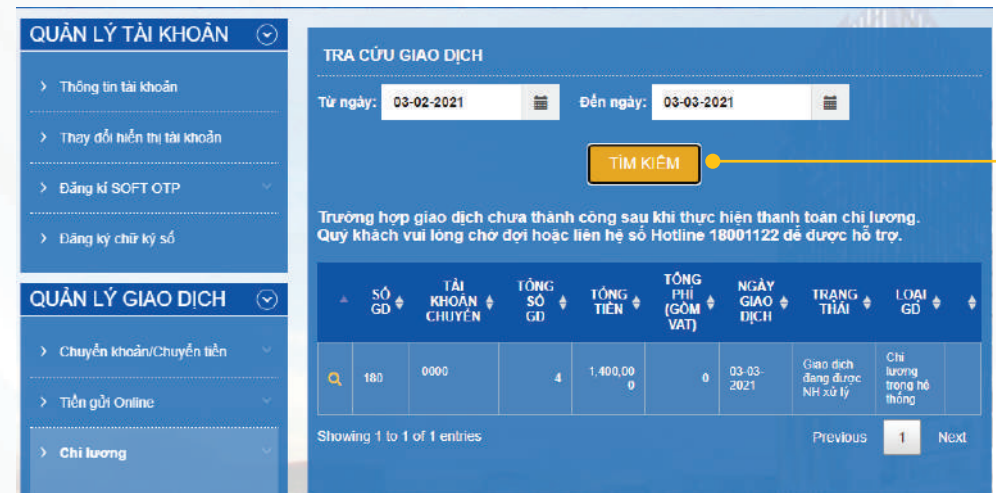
QUẢN LÝ TÀI KHOẢN

› Thông tin tài khoản

› Thay đổi hiển thị tài khoản

› Đăng kí SOFT OTP

› Đăng ký chữ ký số

QUẢN LÝ GIAO DỊCH

› Chuyển khoản/Chuyển tiền

› Tiền gửi Online

› Chi lương

TRA CỨU GIAO DỊCH

Từ ngày: 03-02-2021 Đến ngày: 03-03-2021

TÌM KIẾM

Trường hợp giao dịch chưa thành công sau khi thực hiện thanh toán chi lương. Quý khách vui lòng chờ đợi hoặc liên hệ số Hotline 18001122 để được hỗ trợ.

| | SỐ GD | TÀI KHOẢN CHUYỂN | TỔNG SỐ GD | TỔNG TIỀN | TỔNG PHÍ (GỒM VAT) | NGÀY GIAO DỊCH | TRẠNG THÁI | LOẠI GD | |
|---|---|---|---|---|---|---|---|---|---|
| | 180 | 0000 | 4 | 1,400,000 | 0 | 03-03-2021 | Giao dịch đang được NH xử lý | Chi lương trong hệ thống | |

Showing 1 to 1 of 1 entries

Previous 1 Next